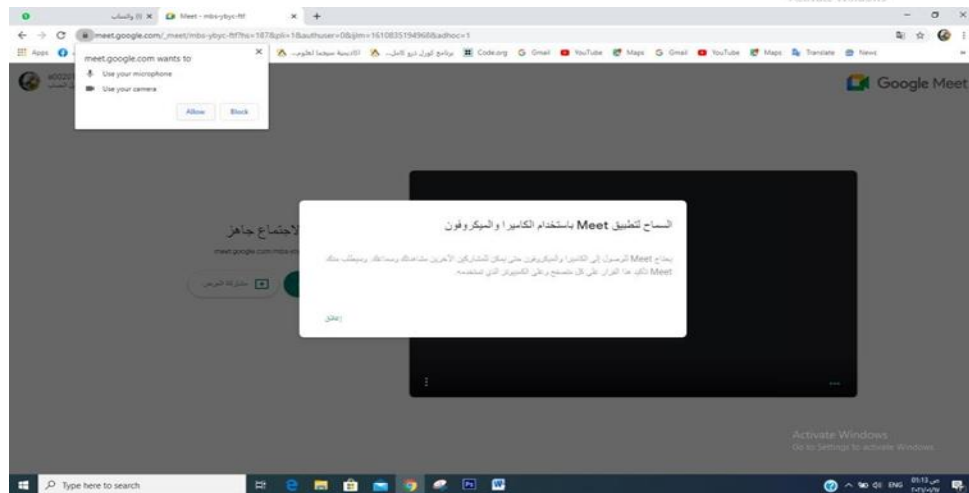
(1) واتساب ×
Meet - mbs-ybyc-ftf ×
+
meet.google.com/_meet/mbs-ybyc-ftf?hs=187&pli=1&authuser=0&ijlm=1610835194968&adhoc=1
Apps
Code.org Gmail YouTube Maps Gmail YouTube Maps Translate News

meet.google.com wants to
Use your microphone
Use your camera
Allow Block

Google Meet

الاجتماع جاهز
meet.google.com/mbs-ftf

السماح لتطبيق Meet باستخدام الكاميرا والميكروفون
يحتاج Meet الوصول إلى الكاميرا والميكروفون حتى يمكن للمشاركين الآخرين مشاهدتك وسماعك. وسيطلب منك Meet تأكيد هذا القرار على كل متصفح وعلى الكمبيوتر الذي تستخدمه.
إغلاق

Activate Windows
Go to Settings to activate Windows.

Type here to search
ENG 05:13 ص